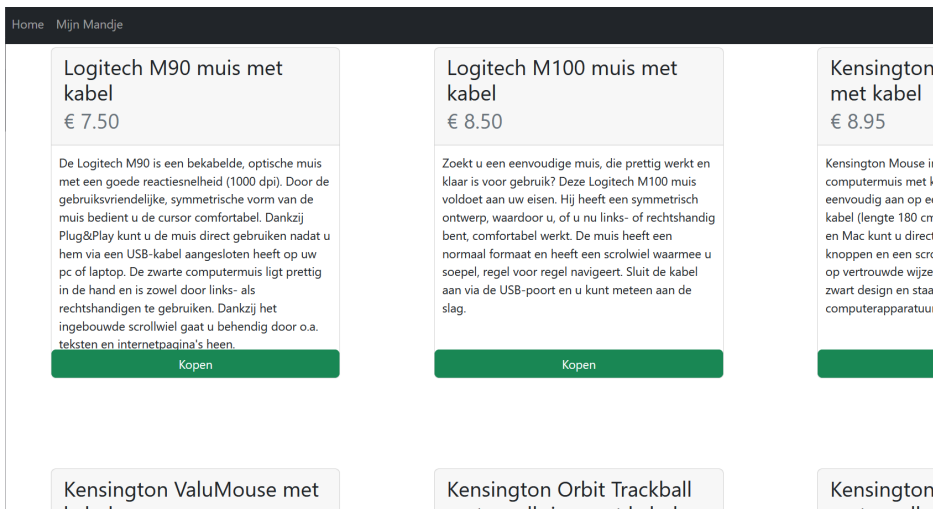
Home Mijn Mandje

Logitech M90 muis met kabel
€ 7.50

De Logitech M90 is een bekabelde, optische muis met een goede reactiesnelheid (1000 dpi). Door de gebruiksvriendelijke, symmetrische vorm van de muis bedient u de cursor comfortabel. Dankzij Plug&Play kunt u de muis direct gebruiken nadat u hem via een USB-kabel aangesloten heeft op uw pc of laptop. De zwarte computermuis ligt prettig in de hand en is zowel door links- als rechtshandigen te gebruiken. Dankzij het ingebouwde scrollwiel gaat u behendig door o.a. teksten en internetpagina's heen.

Kopen

Logitech M100 muis met kabel
€ 8.50

Zoekt u een eenvoudige muis, die prettig werkt en klaar is voor gebruik? Deze Logitech M100 muis voldoet aan uw eisen. Hij heeft een symmetrisch ontwerp, waardoor u, of u nu links- of rechtshandig bent, comfortabel werkt. De muis heeft een normaal formaat en heeft een scrolwiel waarmee u soepel, regel voor regel navigeert. Sluit de kabel aan via de USB-poort en u kunt meteen aan de slag.

Kopen

Kensington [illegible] met kabel
€ 8.95

Kensington Mouse i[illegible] computermuis met k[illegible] eenvoudig aan op e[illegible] kabel (lengte 180 cm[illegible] en Mac kunt u direct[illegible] knoppen en een scro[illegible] op vertrouwde wijze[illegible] zwart design en staa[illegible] computerapparatuur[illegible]

Kensington ValuMouse met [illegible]

Kensington Orbit Trackball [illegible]

Kensington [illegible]